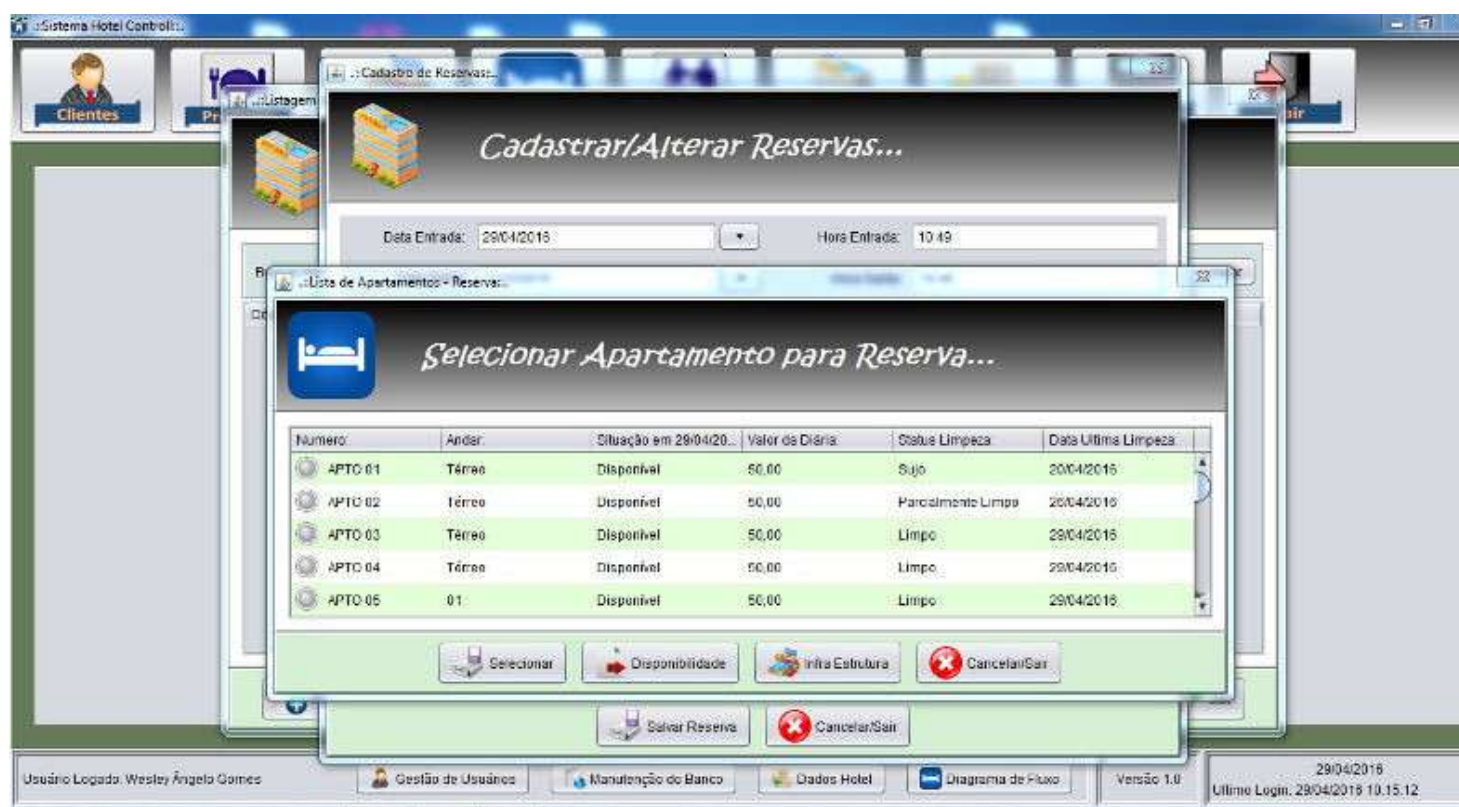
.:Sistema Hotel Controll:.

Clientes

Pr

.:Listagem

.:Cadastro de Reservas:.

Cadastrar/Alterar Reservas...

Data Entrada: 29/04/2016

Hora Entrada: 10:49

.:Lista de Apartamentos - Reservar:.

Selecionar Apartamento para Reserva...

| Numero: | Andar: | Situação em 29/04/20... | Valor da Diária: | Status Limpeza: | Data Ultima Limpeza: |
|---|---|---|---|---|---|
| APTO 01 | Térreo | Disponível | 50,00 | Sujo | 20/04/2016 |
| APTO 02 | Térreo | Disponível | 50,00 | Parcialmente Limpo | 28/04/2016 |
| APTO 03 | Térreo | Disponível | 50,00 | Limpo | 29/04/2016 |
| APTO 04 | Térreo | Disponível | 50,00 | Limpo | 29/04/2016 |
| APTO 05 | 01 | Disponível | 50,00 | Limpo | 29/04/2016 |

Selecionar Disponibilidade Infra Estrutura Cancelar/Sair

Salvar Reserva Cancelar/Sair

Usuário Logado: Wesley Ângelo Gomes
Gestão de Usuários
Manutenção do Banco
Dados Hotel
Diagrama de Fluxo
Versão 1.0
29/04/2016
Ultimo Login: 29/04/2016 10:15:12